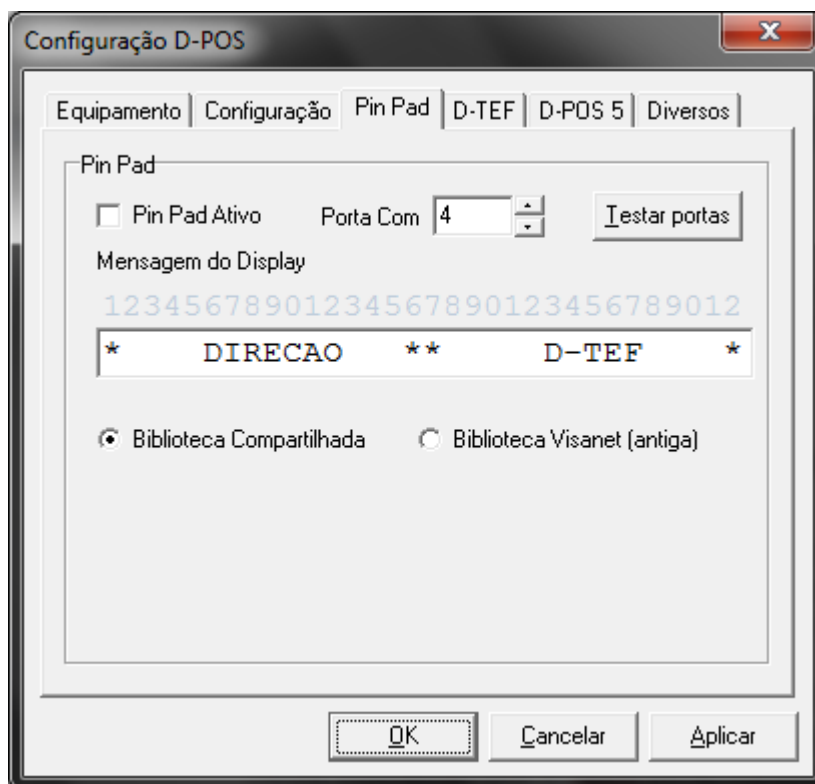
Configuração D-POS

X

Equipamento | Configuração | Pin Pad | D-TEF | D-POS 5 | Diversos

Pin Pad

Pin Pad Ativo    Porta Com 4    Testar portas

Mensagem do Display

12345678901234567890123456789012

*      DIRECAO      **      D-TEF      *

Biblioteca Compartilhada    Biblioteca Visanet (antiga)

OK    Cancelar    Aplicar